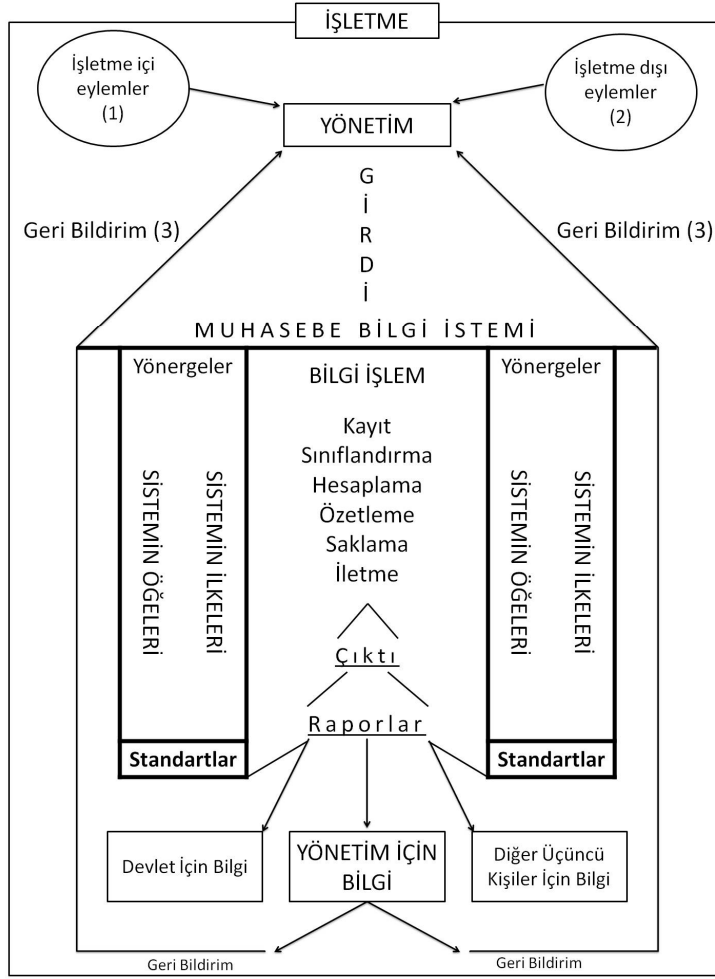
İŞLETME

İşletme içi eylemler (1)

İşletme dışı eylemler (2)

YÖNETİM

Geri Bildirim (3)

G İ R D İ

Geri Bildirim (3)

MUHASEBE BİLGİ İSTEMİ

Yönergeler

SİSTEMİN ÖĞELERİ

SİSTEMİN İLKELERİ

Standartlar

BİLGİ İŞLEM

Kayıt
Sınıflandırma
Hesaplama
Özetleme
Saklama
İletme

Çıktı

Raporlar

Yönergeler

SİSTEMİN ÖĞELERİ

SİSTEMİN İLKELERİ

Standartlar

Devlet İçin Bilgi

YÖNETİM İÇİN BİLGİ

Diğer Üçüncü Kişiler İçin Bilgi

Geri Bildirim

Geri Bildirim